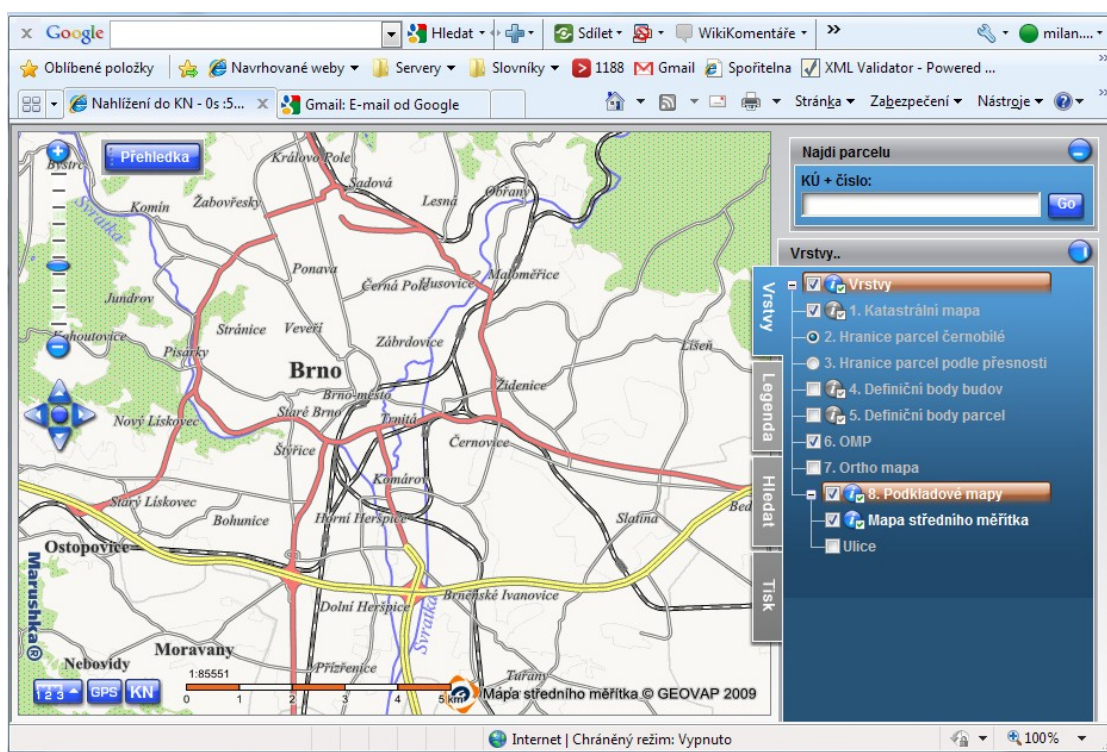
× Google Hledat Sdílet WikiKomentáře » milan....

Oblíbené položky Navrhované weby Servery Slovníky 1188 Gmail Spořitelna XML Validator - Powered ...

Nahlížení do KN - 0s :5... Gmail: E-mail od Google

Stránka Zabezpečení Nástroje

Přehledka

Bystrc Královo Pole Sadová Lesná Obřany Komín Žabovřesky Svratka Ponava Černá Pole Husovice Maloměřice Jundrov Kohoutovice Stránice Veveří Zábrdovice Líšeň Pisárky Brno Brno-město Židenice Nový Lískovec Staré Brno Trnitá Štýřice Černovice Komárov Starý Lískovec Bohunice Horní Heršpice Slatina Bed Ostopovice Dolní Heršpice Brněnské Ivanovice Svratka Moravany Nebovidy Přízřenice Tuřany

Marushka®

1:85551
0 1 2 3 4 5 km

Mapa středního měřítka © GEOVAP 2009

123 GPS KN

Najdi parcelu
KÚ + číslo:
Go

Vrstvy..
Vrstvy
1. Katastrální mapa
2. Hranice parcel černobílé
3. Hranice parcel podle přesnosti
4. Definiční body budov
5. Definiční body parcel
6. OMP
7. Ortho mapa
8. Podkladové mapy
Mapa středního měřítka
Ulice

Vrstvy
Legenda
Hledat
Tisk

Internet | Chráněný režim: Vypnuto 100%